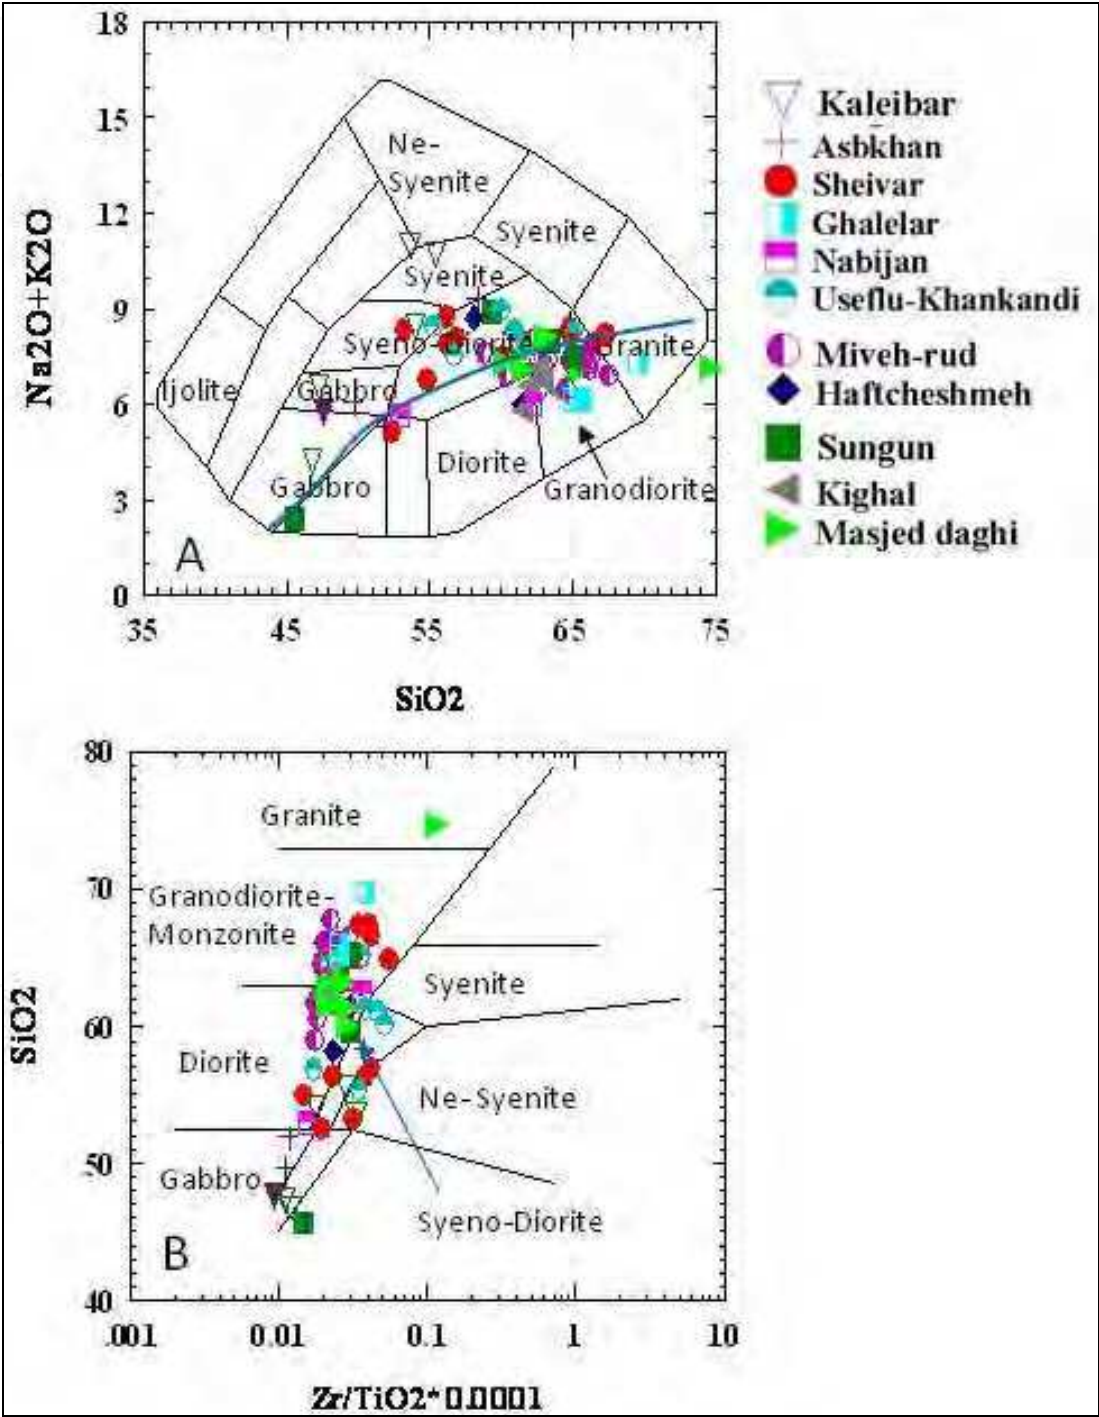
18
15
12
9
6
3
0
Na2O+K2O
35
45
55
65
75
SiO2
Ne-Syenite
Syenite
Syenite
Syeno-Diorite
Granite
Ijolite
Gabbro
Diorite
Gabbro
Granodiorite
A

Kaleibar
Asbkhan
Sheivar
Ghalelar
Nabijan
Useflu-Khankandi
Miveh-rud
Haftcheshmeh
Sungun
Kighal
Masjed daghi

80
70
60
50
40
SiO2
Granite
Granodiorite-Monzonite
Syenite
Diorite
Ne-Syenite
Gabbro
Syeno-Diorite
B
.001
0.01
0.1
1
10
Zr/TiO2*0.0001